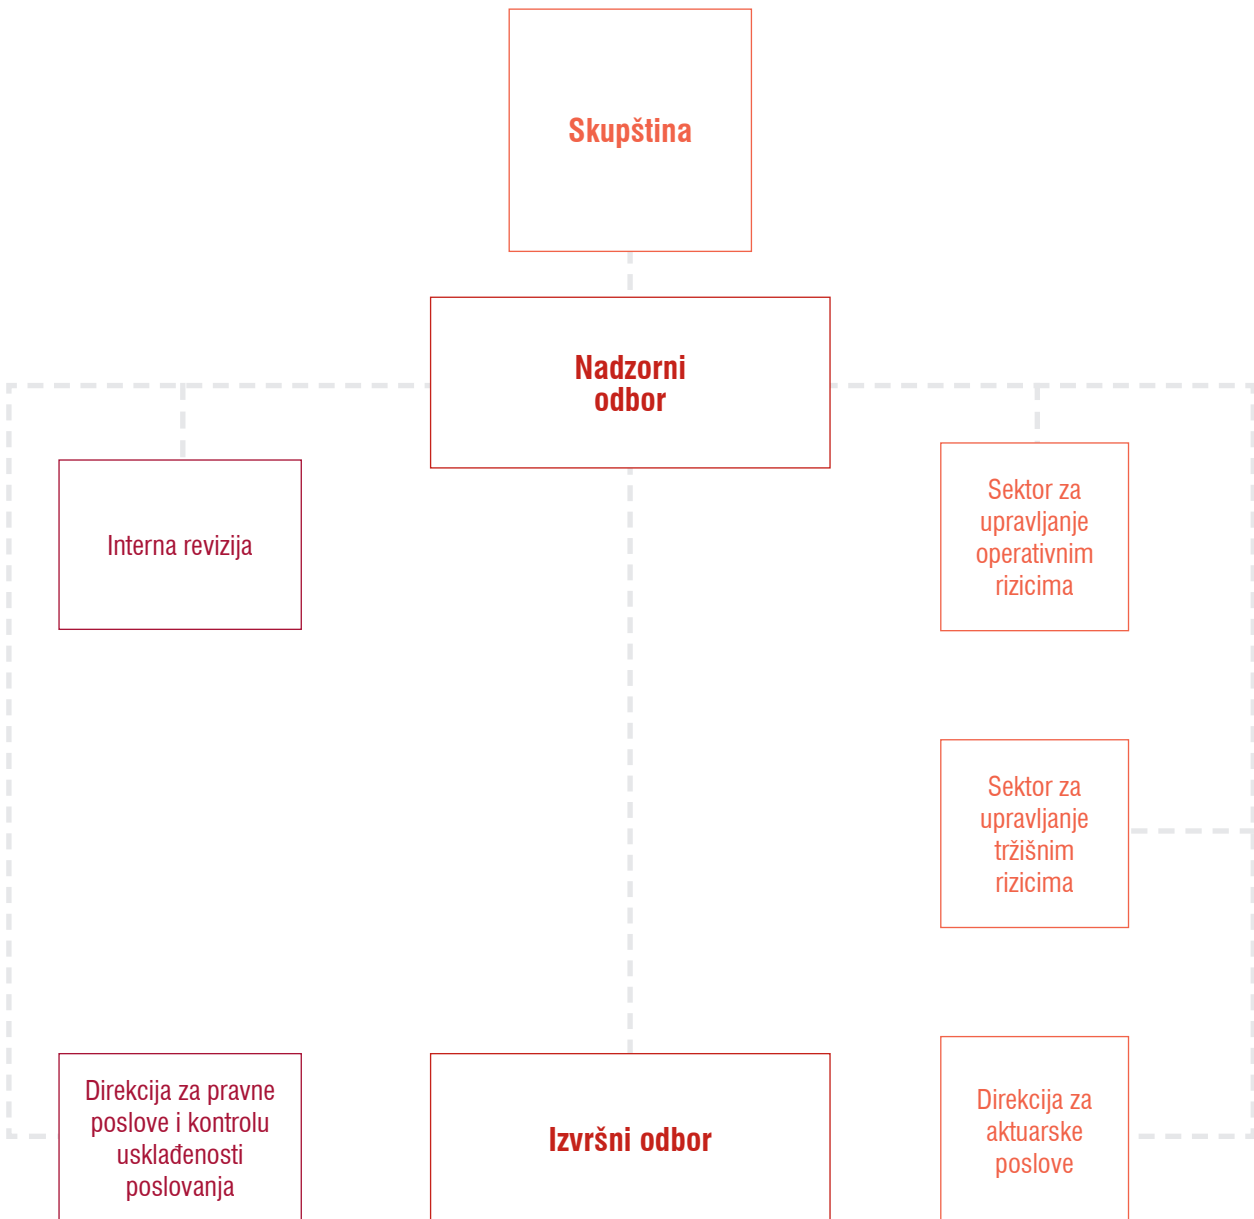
Skupština

Nadzorni odbor

Interna revizija

Sektor za upravljanje operativnim rizicima

Sektor za upravljanje tržišnim rizicima

Direkcija za pravne poslove i kontrolu usklađenosti poslovanja

Izvršni odbor

Direkcija za aktuarske poslove